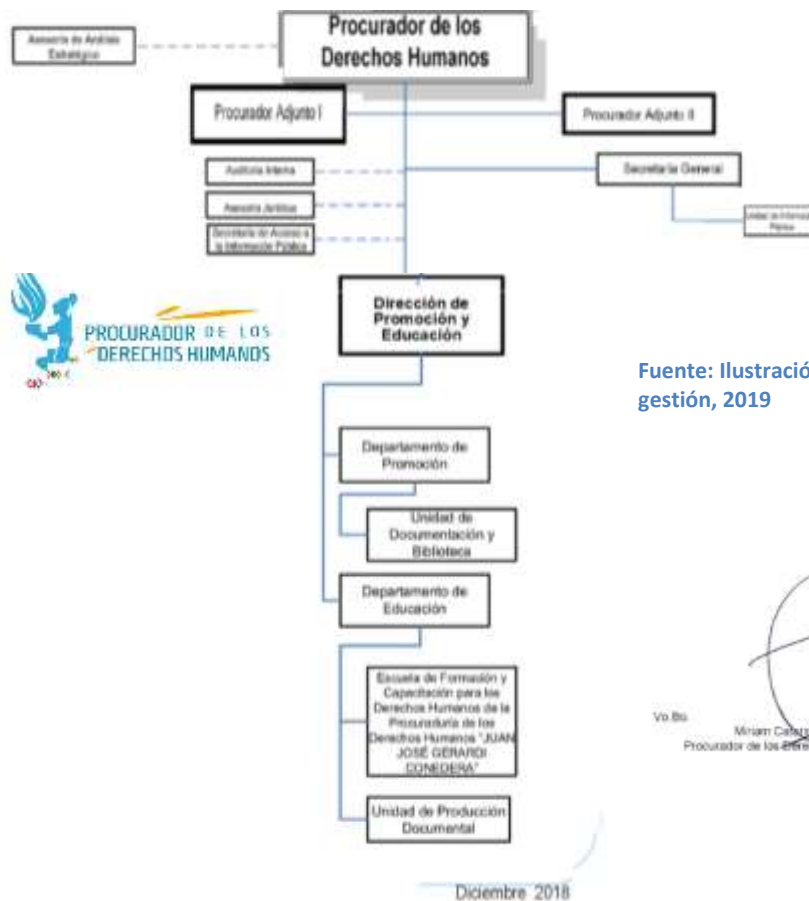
Asesoría de Análisis Estratégico

Procurador de los Derechos Humanos

Procurador Adjunto I

Procurador Adjunto II

Auditoría Interna

Asesoría Jurídica

Secretaría de Acceso a la Información Pública

Secretaría General

Unidad de Información Pública

PROCURADOR DE LOS DERECHOS HUMANOS

Dirección de Promoción y Educación

Fuente: Ilustració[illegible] gestión, 2019

Departamento de Promoción

Unidad de Documentación y Biblioteca

Departamento de Educación

Escuela de Formación y Capacitación para los Derechos Humanos de la Procuraduría de los Derechos Humanos "JUAN JOSÉ GERARDI CONEDERA"

Unidad de Producción Documental

Vo.Bo.

Miriam Catar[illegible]
Procurador de los Dere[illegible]

Diciembre 2018